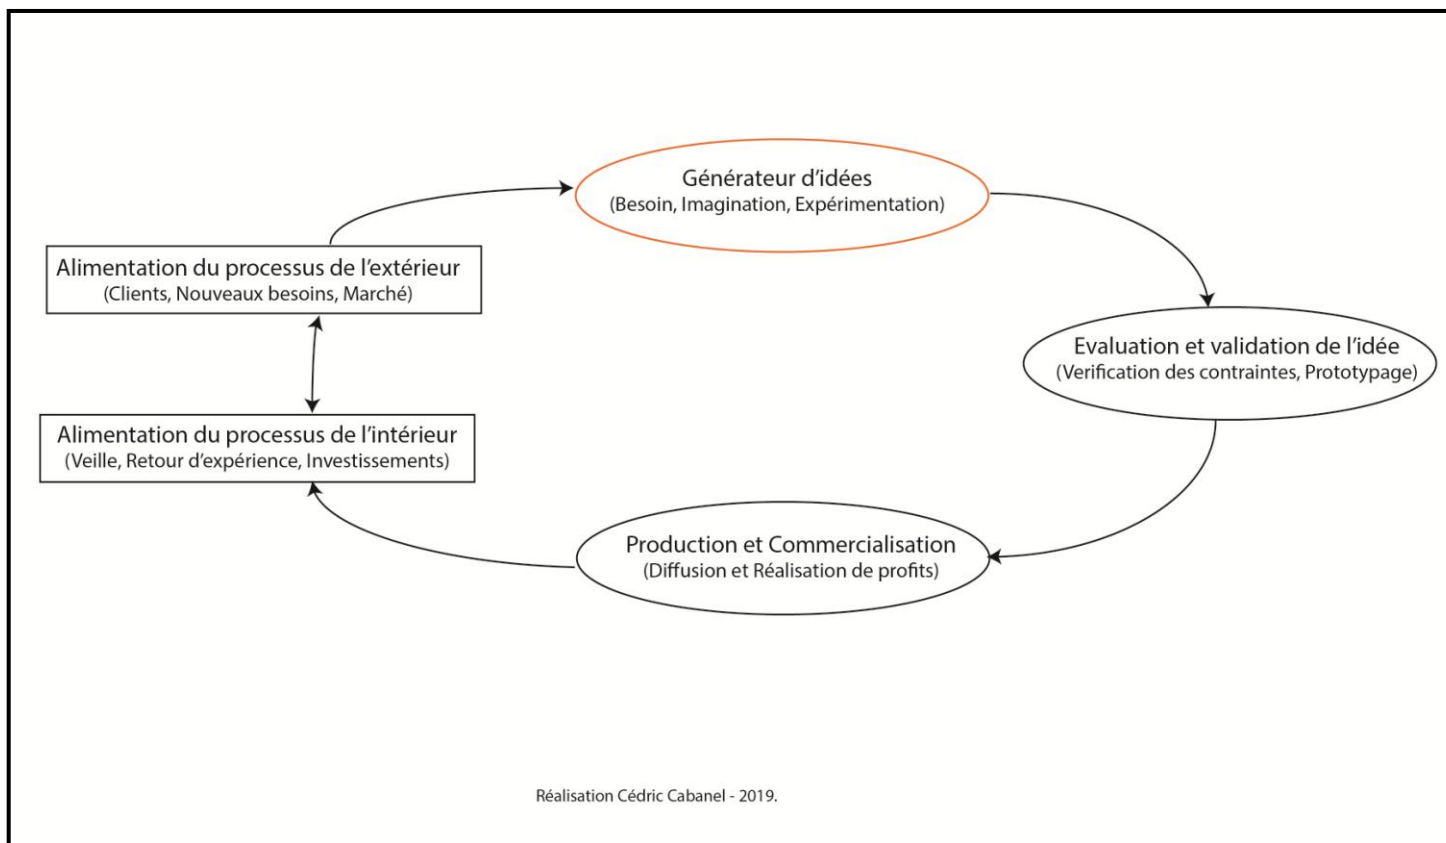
Générateur d'idées
(Besoin, Imagination, Expérimentation)

Alimentation du processus de l'extérieur
(Clients, Nouveaux besoins, Marché)

Evaluation et validation de l'idée
(Verification des contraintes, Prototypage)

Alimentation du processus de l'intérieur
(Veille, Retour d'expérience, Investissements)

Production et Commercialisation
(Diffusion et Réalisation de profits)

Réalisation Cédric Cabanel - 2019.